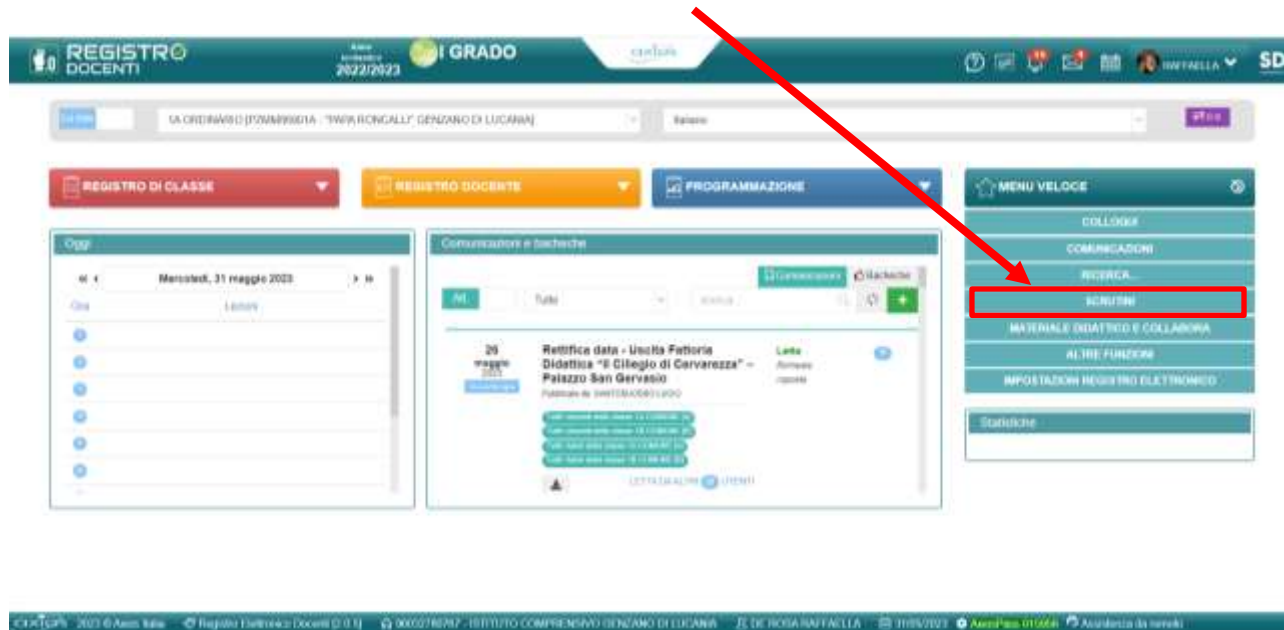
REGISTRO DOCENTI
Anno scolastico 2022/2023
I GRADO
axios
RAFFAELLA
SD
1A ORDINARIO [PZMM89601A - "PAPA RONCALLI" GENZANO DI LUCANIA]
Italiano
REGISTRO DI CLASSE
REGISTRO DOCENTE
PROGRAMMAZIONE
MENU VELOCE
COLLOQUI
COMUNICAZIONI
RICERCA...
SCRUTINI
MATERIALE DIDATTICO E COLLABORA
ALTRE FUNZIONI
IMPOSTAZIONI REGISTRO ELETTRONICO
Statistiche
Oggi
Mercoledì, 31 maggio 2023
Ora
Lezioni
Comunicazioni e bacheche
Comunicazioni
Bacheche
Tutte
26 maggio 2023
Rettifica data - Uscita Fattoria Didattica "Il Ciliegio di Cervarezza" - Palazzo San Gervasio
Letta
LETTA DA ALTRI UTENTI
axios 2023 © Axios Italia Registro Elettronico Docenti [2.0.5] 00000000 - ISTITUTO COMPRENSIVO GENZANO DI LUCANIA DE ROSA RAFFAELLA 31/05/2023 Assistenza da remoto